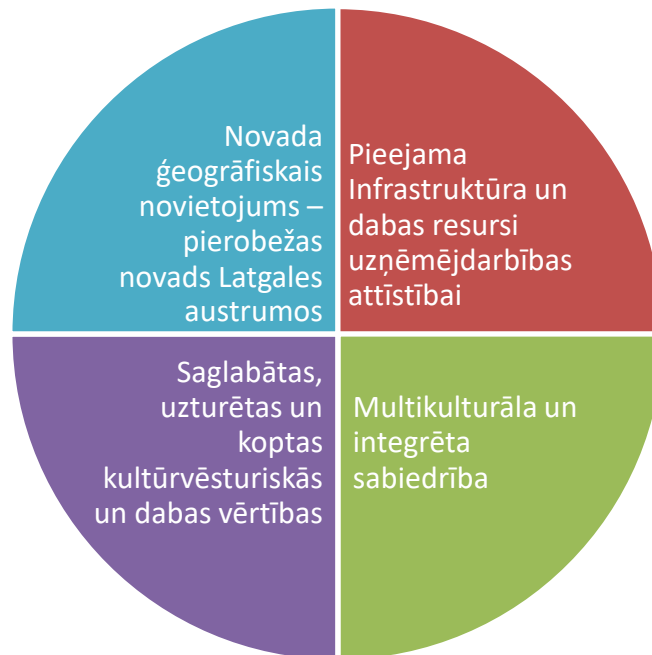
Novada ģeogrāfiskais novietojums – pierobežas novads Latgales austrumos

Pieejama Infrastruktūra un dabas resursi uzņēmējdarbības attīstībai

Saglabātas, uzturētas un koptas kultūrvēsturiskās un dabas vērtības

Multikulturāla un integrēta sabiedrība